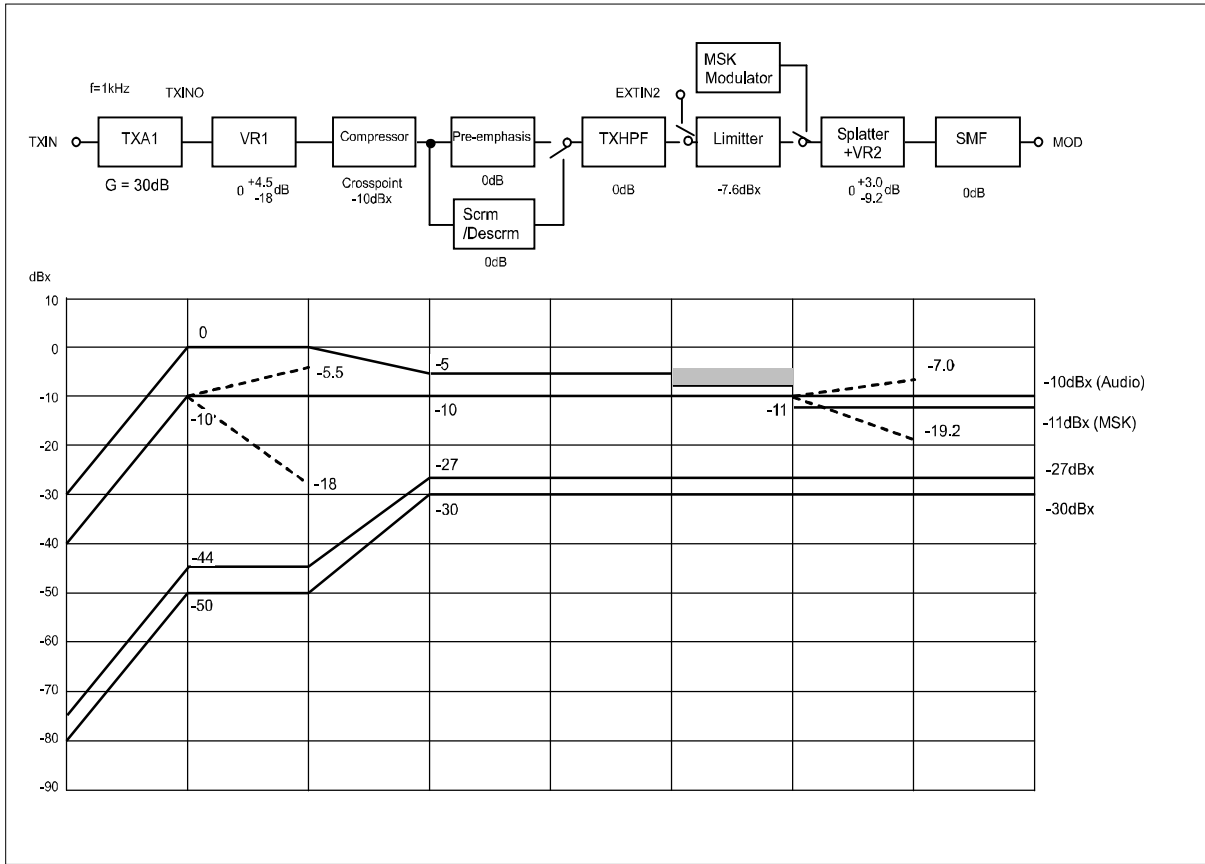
MSK Modulator

f=1kHz TXINO EXTIN2

TXIN TXA1 VR1 Compressor Pre-emphasis TXHPF Limitter Splatter +VR2 SMF MOD

G = 30dB

$0^{+4.5}_{-18}$dB

Crosspoint -10dBx

0dB

Scrm /Descrm

0dB

0dB

-7.6dBx

$0^{+3.0}_{-9.2}$dB

0dB

dBx

10

0

-10

-20

-30

-40

-50

-60

-70

-80

-90

0

-5.5

-5

-7.0

-10dBx (Audio)

-10

-10

-11

-11dBx (MSK)

-19.2

-18

-27

-27dBx

-30

-30dBx

-44

-50